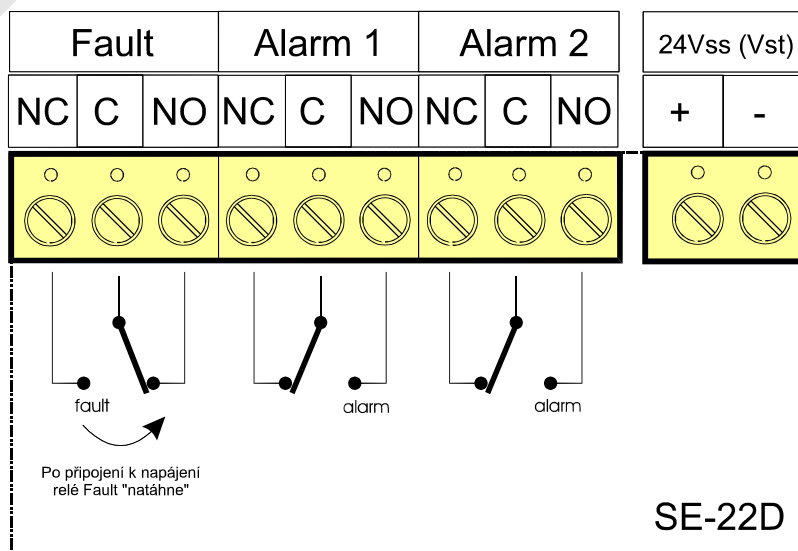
| Fault | | | Alarm 1 | | | Alarm 2 | | | 24Vss (Vst) | |
|---|---|---|---|---|---|---|---|---|---|---|
| NC | C | NO | NC | C | NO | NC | C | NO | + | - |

fault

alarm

alarm

Po připojení k napájení relé Fault "natáhne"

SE-22D